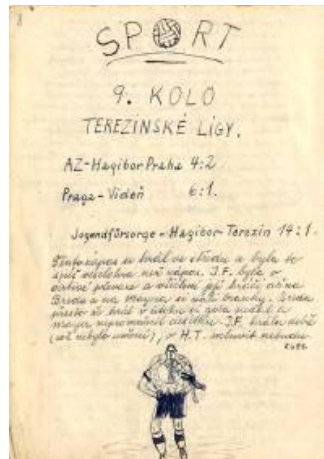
8

SPORT

9. KOLO
TEREZÍNSKÉ LIGY.

AZ - Hagibor Praha 4:2

Praga - Vídeň 6:1.

Jugendfürsorge - Hagibor - Terezín 14:1.

Tento zápas se hrál ve středu a byla to spíš exhibice než zápas. J.F. byla v ostré převaze a většinou při hře byli ve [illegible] a na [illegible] se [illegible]. Středa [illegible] se hrál v útoku, se gola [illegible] a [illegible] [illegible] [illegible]. J.F. hrála dobře (což nebylo umění), v H.T. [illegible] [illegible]

Kobba